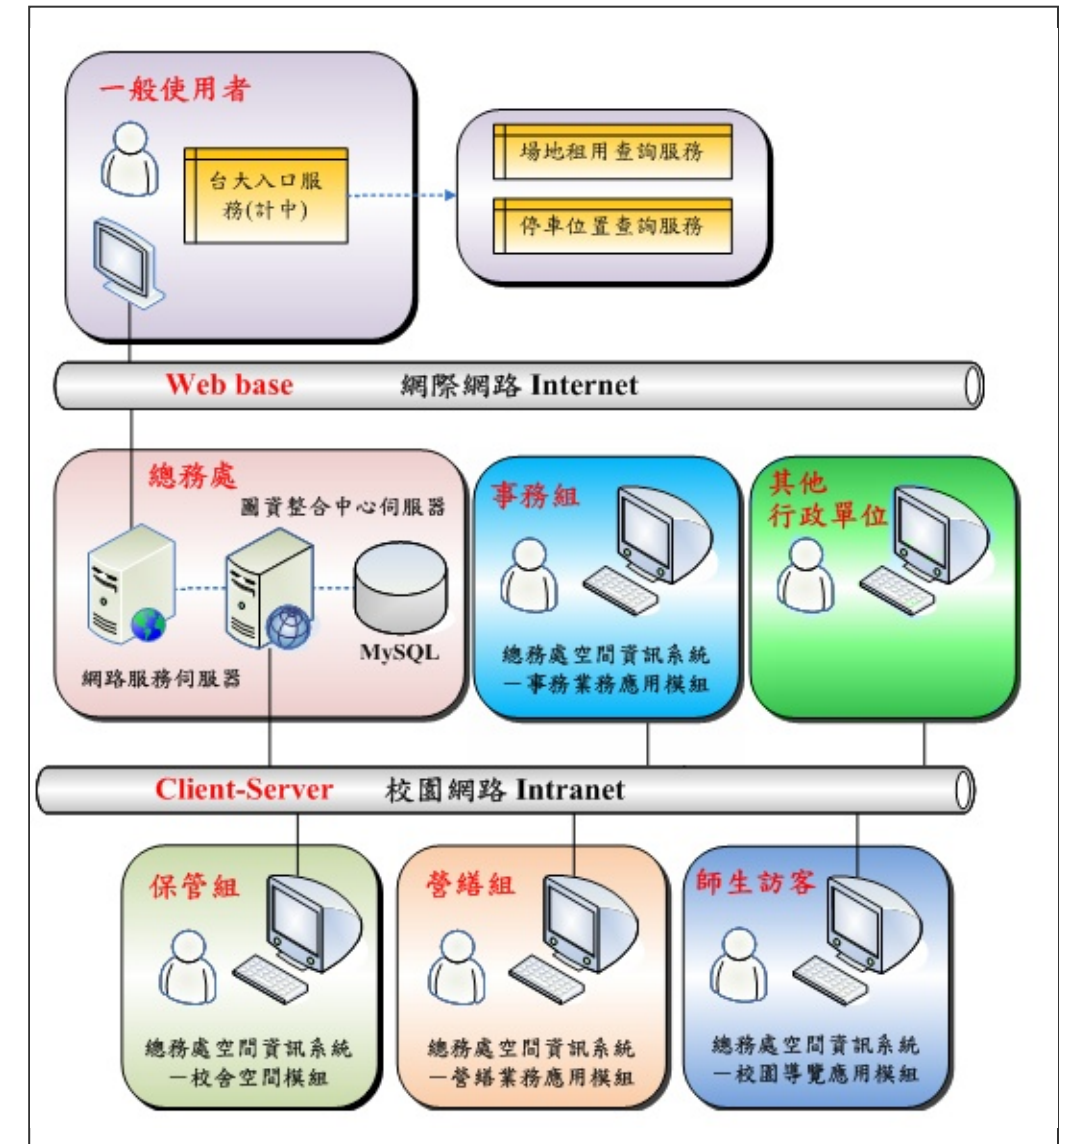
一般使用者

台大入口服務(計中)

場地租用查詢服務

停車位置查詢服務

Web base 網際網路 Internet

總務處

圖資整合中心伺服器

MySQL

網路服務伺服器

事務組

總務處空間資訊系統 —事務業務應用模組

其他行政單位

Client-Server 校園網路 Intranet

保管組

總務處空間資訊系統 —校舍空間模組

營繕組

總務處空間資訊系統 —營繕業務應用模組

師生訪客

總務處空間資訊系統 —校園導覽應用模組